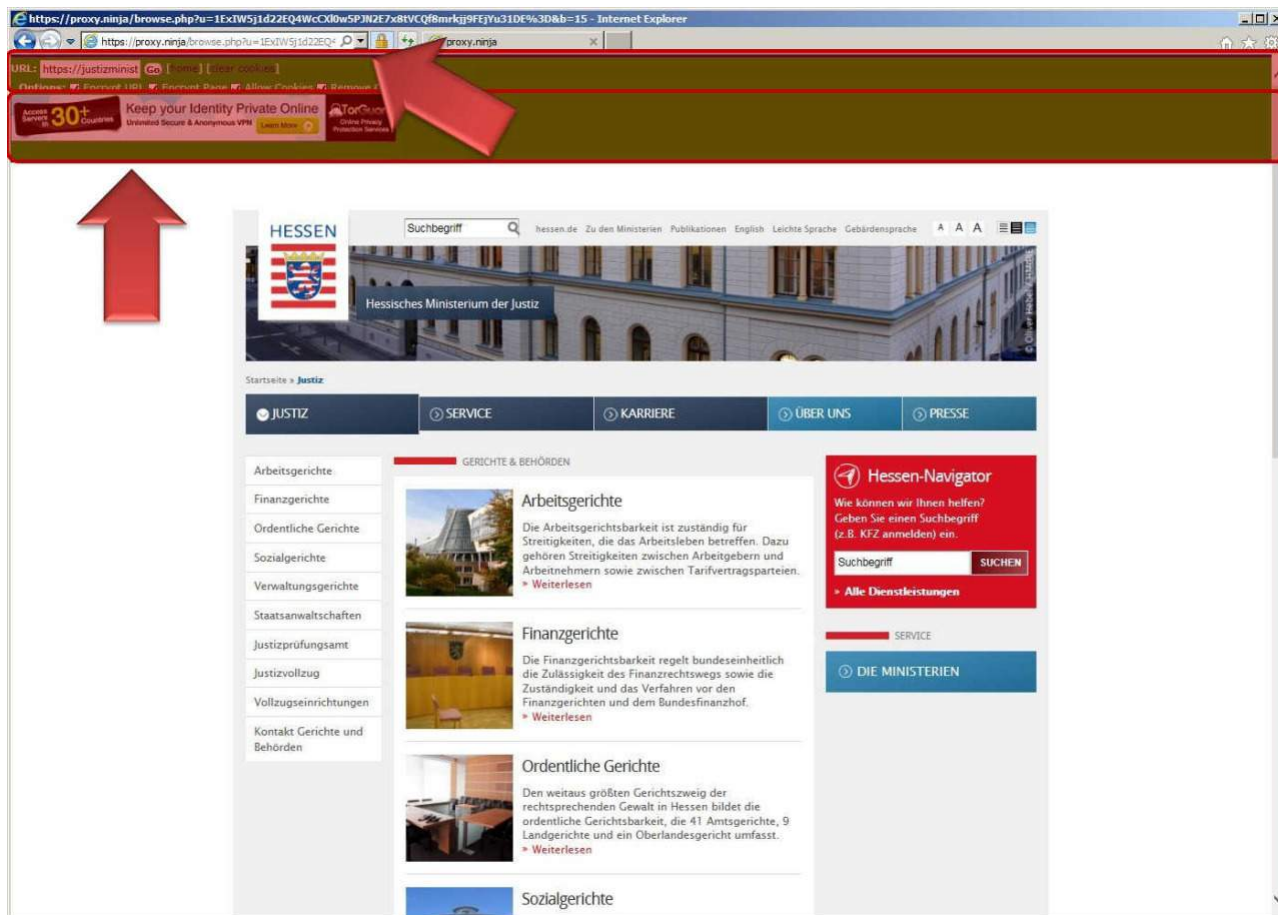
https://proxy.ninja/browse.php?u=1ExIW5j1d22EQ4WcCXl0w5PJN2E7x8tVCQf8mrkjj9FEjYu31DE%3D&b=15 - Internet Explorer

https://proxy.ninja/browse.php?u=1ExIW5j1d22EQ4

proxy.ninja

URL: https://justizminist Go [home] [clear cookies]

Options: Encrypt URL Encrypt Page Allow Cookies Remove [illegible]

Access Servers in 30+ Countries Keep your Identity Private Online Unlimited Secure & Anonymous VPN Learn More TorGuard Online Privacy Protection Services

HESSEN

Suchbegriff hessen.de Zu den Ministerien Publikationen English Leichte Sprache Gebärdensprache A A A

Hessisches Ministerium der Justiz

© Oliver Hebel / HMdJE

Startseite » Justiz

JUSTIZ SERVICE KARRIERE ÜBER UNS PRESSE

Arbeitsgerichte
Finanzgerichte
Ordentliche Gerichte
Sozialgerichte
Verwaltungsgerichte
Staatsanwaltschaften
Justizprüfungsamt
Justizvollzug
Vollzugseinrichtungen
Kontakt Gerichte und Behörden

GERICHTE & BEHÖRDEN

Arbeitsgerichte

Die Arbeitsgerichtsbarkeit ist zuständig für Streitigkeiten, die das Arbeitsleben betreffen. Dazu gehören Streitigkeiten zwischen Arbeitgebern und Arbeitnehmern sowie zwischen Tarifvertragsparteien.
» Weiterlesen

Finanzgerichte

Die Finanzgerichtsbarkeit regelt bundeseinheitlich die Zulässigkeit des Finanzrechtswegs sowie die Zuständigkeit und das Verfahren vor den Finanzgerichten und dem Bundesfinanzhof.
» Weiterlesen

Ordentliche Gerichte

Den weitaus größten Gerichtszweig der rechtsprechenden Gewalt in Hessen bildet die ordentliche Gerichtsbarkeit, die 41 Amtsgerichte, 9 Landgerichte und ein Oberlandesgericht umfasst.
» Weiterlesen

Sozialgerichte

Hessen-Navigator
Wie können wir Ihnen helfen? Geben Sie einen Suchbegriff (z.B. KFZ anmelden) ein.
Suchbegriff SUCHEN
» Alle Dienstleistungen

SERVICE

DIE MINISTERIEN